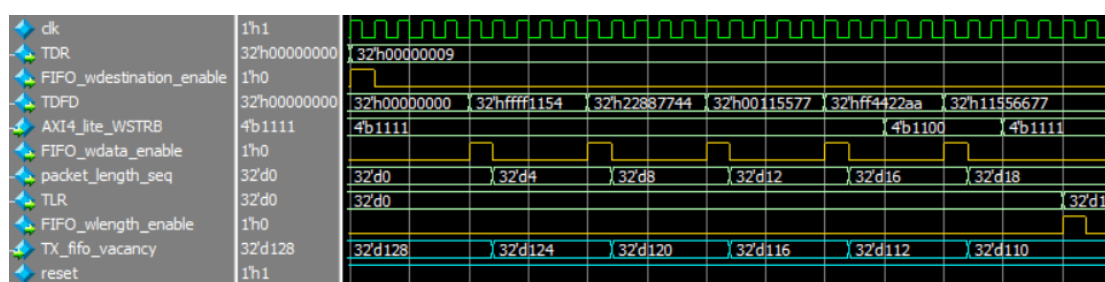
clk 1'h1
TDR 32'h00000000 32'h00000009
FIFO_wdestination_enable 1'h0
TDFD 32'h00000000 32'h00000000 32'hffff1154 32'h22887744 32'h00115577 32'hff4422aa 32'h11556677
AXI4_lite_WSTRB 4'b1111 4'b1111 4'b1100 4'b1111
FIFO_wdata_enable 1'h0
packet_length_seq 32'd0 32'd0 32'd4 32'd8 32'd12 32'd16 32'd18
TLR 32'd0 32'd0 32'd1
FIFO_wlength_enable 1'h0
TX_fifo_vacancy 32'd128 32'd128 32'd124 32'd120 32'd116 32'd112 32'd110
reset 1'h1